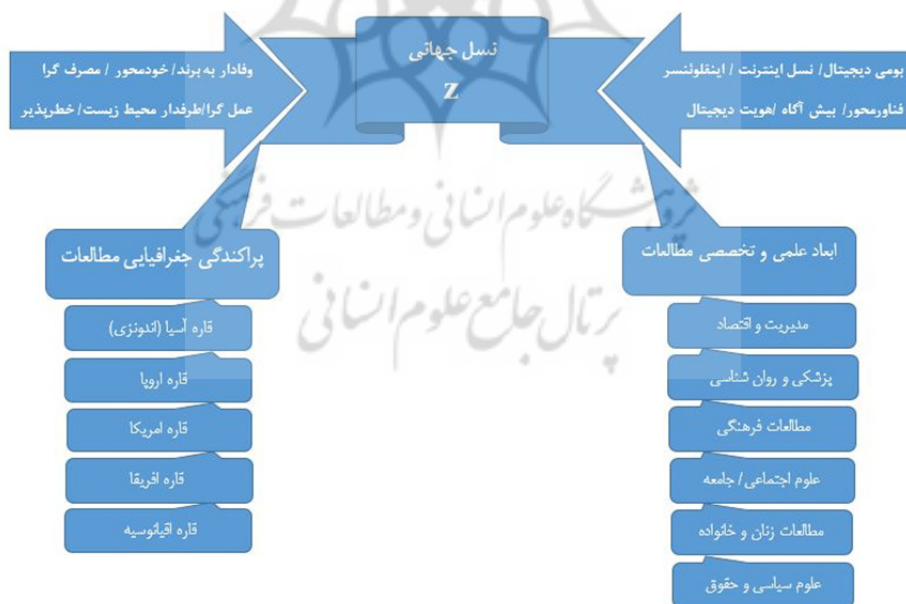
نسل جهانی
Z

بومی دیجیتال/ نسل اینترنت / اینفلوئنسر
فناورمحور/ بیش آگاه /هویت دیجیتال

وفادار به برند/ خودمحور / مصرف گرا
عمل گرا/طرفدار محیط زیست/ خطرپذیر

پژوهشگاه علوم انسانی و مطالعات فرهنگی
پرتال جامع علوم انسانی

ابعاد علمی و تخصصی مطالعات

مدیریت و اقتصاد

پزشکی و روان شناسی

مطالعات فرهنگی

علوم اجتماعی/ جامعه

مطالعات زنان و خانواده

علوم سیاسی و حقوق

پراکندگی جغرافیایی مطالعات

قاره آسیا (اندونزی)

قاره اروپا

قاره امریکا

قاره افریقا

قاره اقیانوسیه